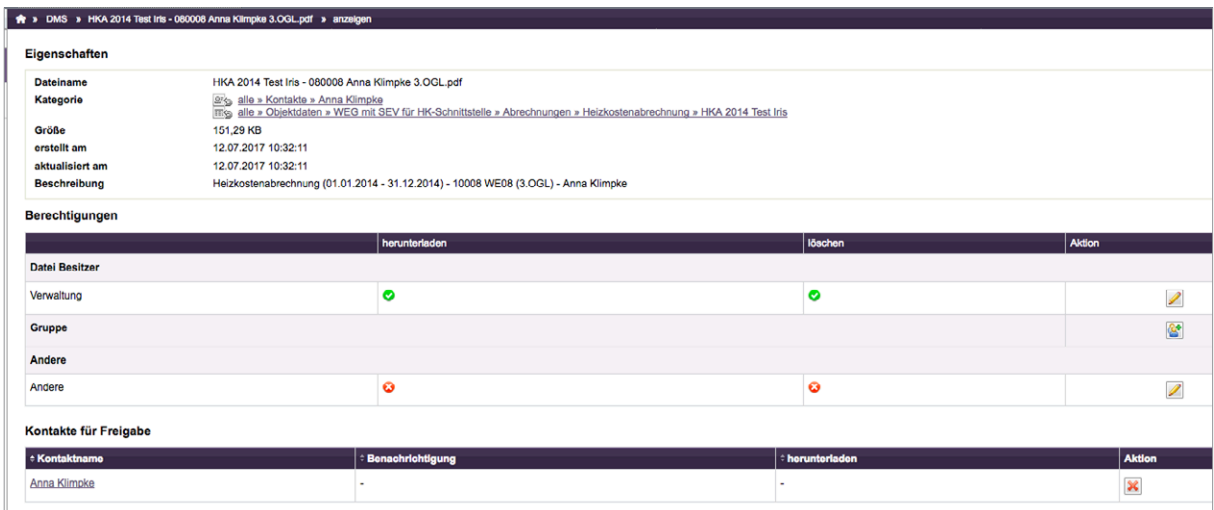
» DMS » HKA 2014 Test Iris - 080008 Anna Klimpke 3.OGL.pdf » anzeigen

Eigenschaften

| | |
|---|---|
| Dateiname | HKA 2014 Test Iris - 080008 Anna Klimpke 3.OGL.pdf |
| Kategorie | alle » Kontakte » Anna Klimpke<br>alle » Objektdaten » WEG mit SEV für HK-Schnittstelle » Abrechnungen » Heizkostenabrechnung » HKA 2014 Test Iris |
| Größe | 151,29 KB |
| erstellt am | 12.07.2017 10:32:11 |
| aktualisiert am | 12.07.2017 10:32:11 |
| Beschreibung | Heizkostenabrechnung (01.01.2014 - 31.12.2014) - 10008 WE08 (3.OGL) - Anna Klimpke |

Berechtigungen

| | herunterladen | löschen | Aktion |
|---|---|---|---|
| Datei Besitzer | | | |
| Verwaltung | | | |
| Gruppe | | | |
| Andere | | | |
| Andere | | | |

Kontakte für Freigabe

| Kontaktname | Benachrichtigung | herunterladen | Aktion |
|---|---|---|---|
| Anna Klimpke | - | - | |